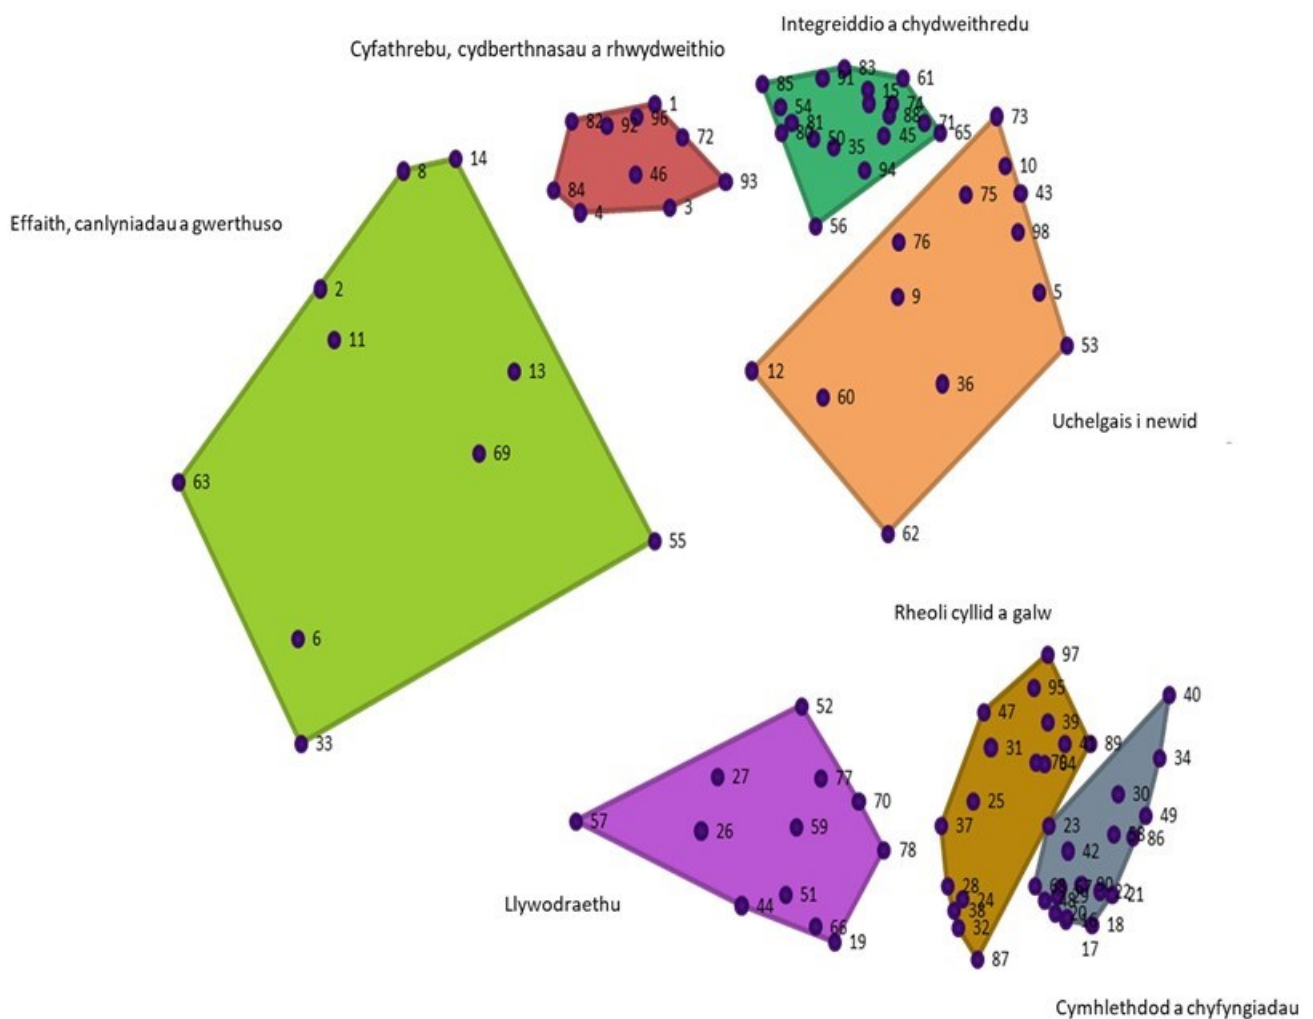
Integreiddio a chydweithredu

Cyfathrebu, cydberthnasau a rhwydweithio

85 91 83 61 15 54 79 74 88 81 71 80 50 45 65 35 94 56

82 92 96 1 72 46 93 84 4 3

73 10 75 43 98 76 9 5 53 12 36 60 62

Effaith, canlyniadau a gwerthuso

8 14 2 11 13 69 63 55 6 33

Uchelgais i newid

Rheoli cyllid a galw

97 95 47 39 31 41 89 7 64 25 37 28 24 38 32 87

40 34 30 49 23 58 86 42 90 22 21 18 17

52 27 77 70 57 26 59 78 51 44 66 19

Llywodraethu

Cymhlethdod a chyfyngiadau